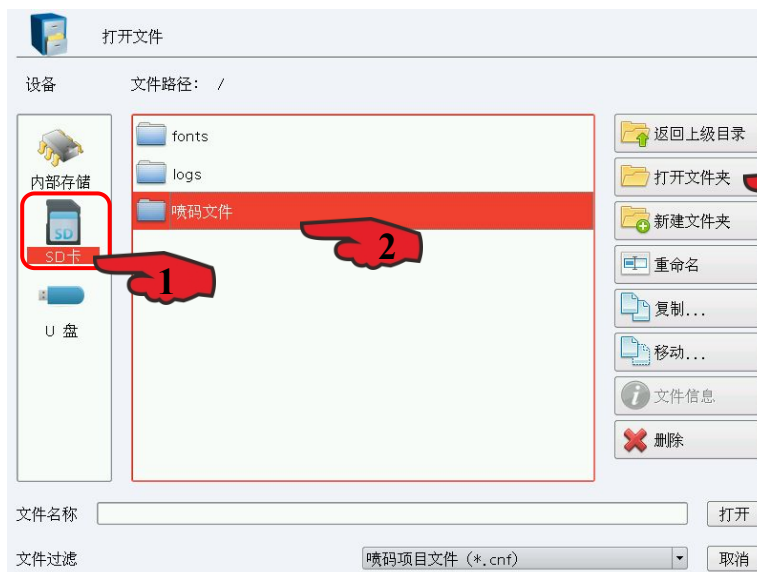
打开文件

设备

文件路径： /

内部存储

SD

SD卡

U 盘

fonts

logs

喷码文件

1

2

返回上级目录

打开文件夹

新建文件夹

重命名

复制...

移动...

文件信息

删除

文件名称

打开

文件过滤

喷码项目文件 (*.cnf)

取消